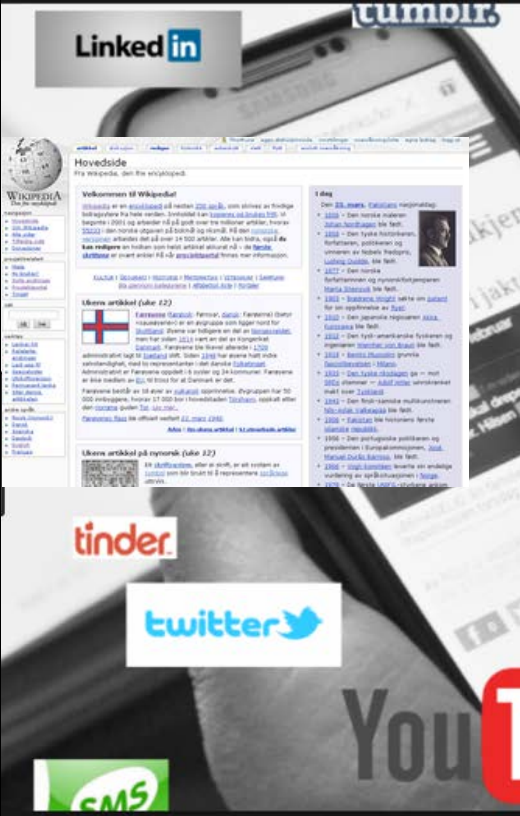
tumblr.

LinkedIn

WIKIPEDIA
Den frie encyklopedi

Hovedside
Fra Wikipedia, den frie encyklopedi.

Velkommen til Wikipedia!

I dag

Ukens artikkel (uke 12)

Ukens artikkel på nynorsk (uke 12)

tinder

twitter

YouTube

SMS